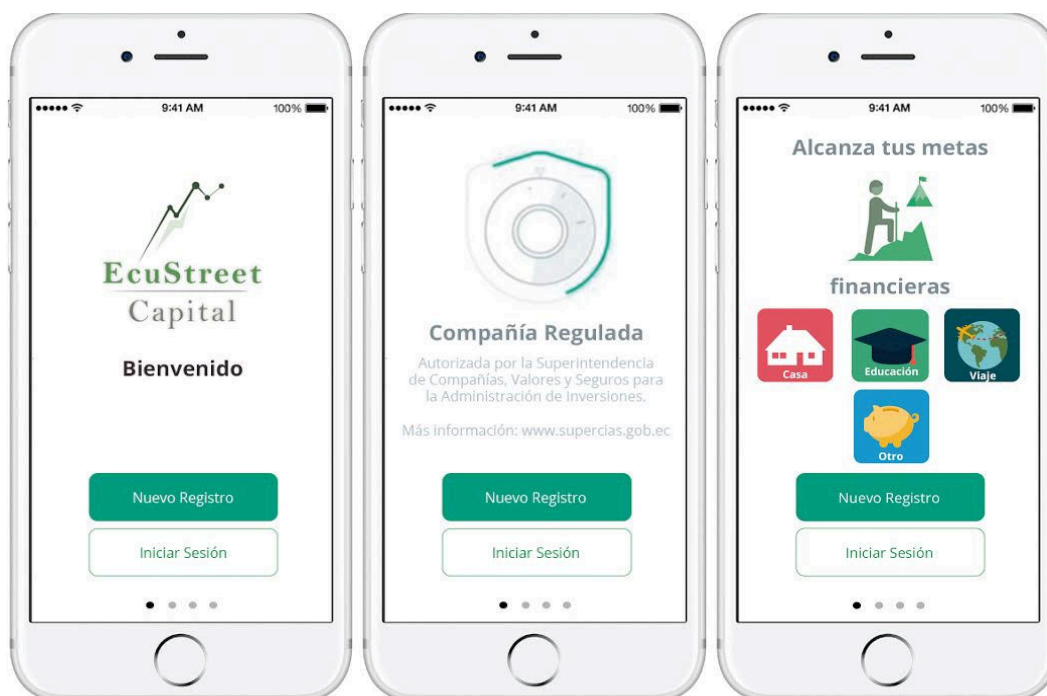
9:41 AM
100%

EcuStreet
Capital

Bienvenido

Nuevo Registro

Iniciar Sesión

9:41 AM
100%

Compañía Regulada

Autorizada por la Superintendencia de Compañías, Valores y Seguros para la Administración de Inversiones.

Más información: www.supercias.gob.ec

Nuevo Registro

Iniciar Sesión

9:41 AM
100%

Alcanza tus metas

financieras

Casa
Educación
Viaje
Otro

Nuevo Registro

Iniciar Sesión